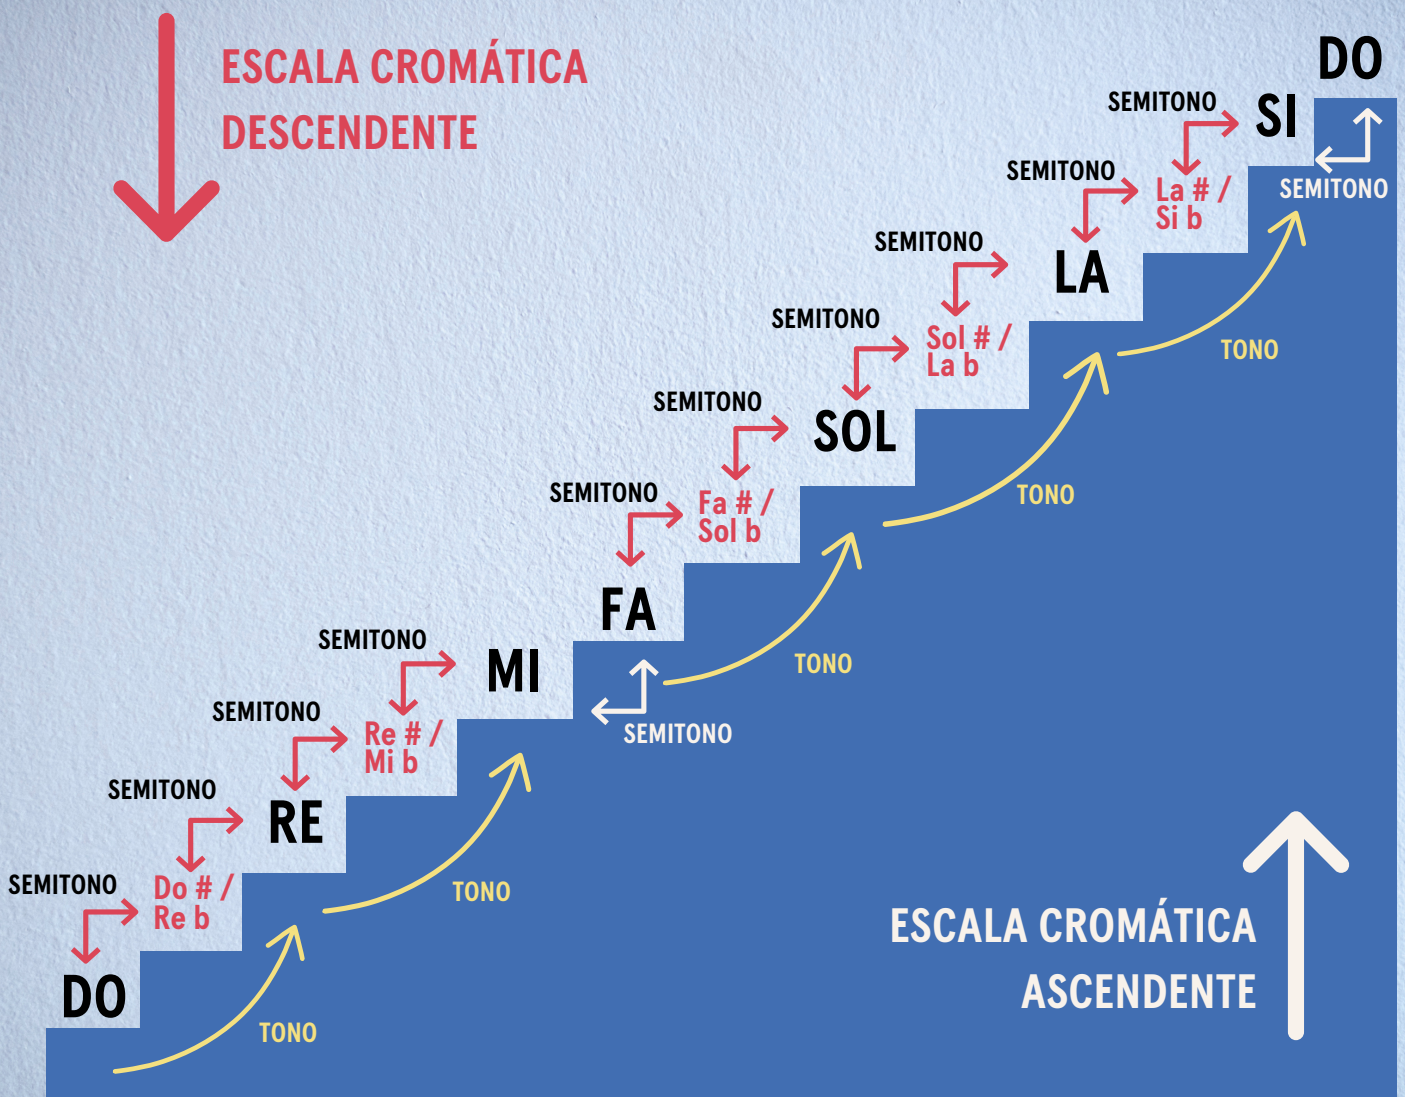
ESCALA CROMÁTICA DESCENDENTE

DO

SEMITONO

SI

SEMITONO

La # / Si b

SEMITONO

SEMITONO

LA

SEMITONO

Sol # / La b

SEMITONO

TONO

SOL

SEMITONO

Fa # / Sol b

TONO

FA

SEMITONO

MI

TONO

SEMITONO

SEMITONO

Re # / Mi b

SEMITONO

RE

SEMITONO

Do # / Re b

TONO

DO

TONO

ESCALA CROMÁTICA ASCENDENTE